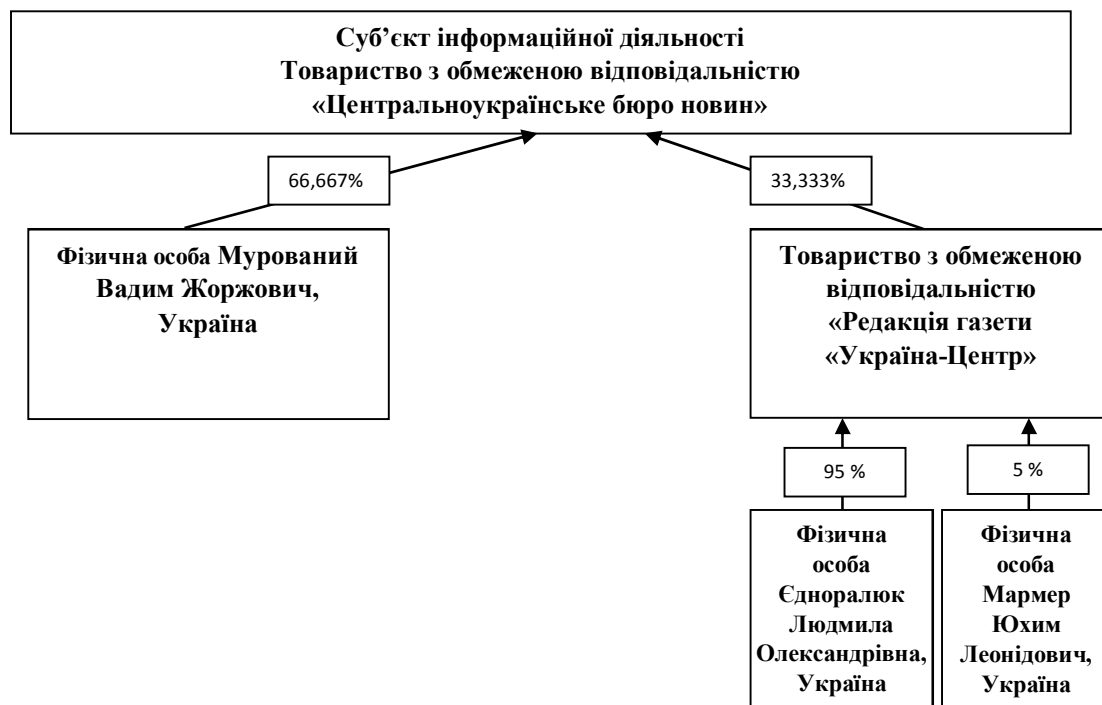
Суб’єкт інформаційної діяльності
Товариство з обмеженою відповідальністю
«Центральноукраїнське бюро новин»

66,667%

33,333%

Фізична особа Мурований Вадим Жоржович, Україна

Товариство з обмеженою відповідальністю «Редакція газети «Україна-Центр»

95 %

5 %

Фізична особа Єдноралюк Людмила Олександрівна, Україна

Фізична особа Мармер Юхим Леонідович, Україна